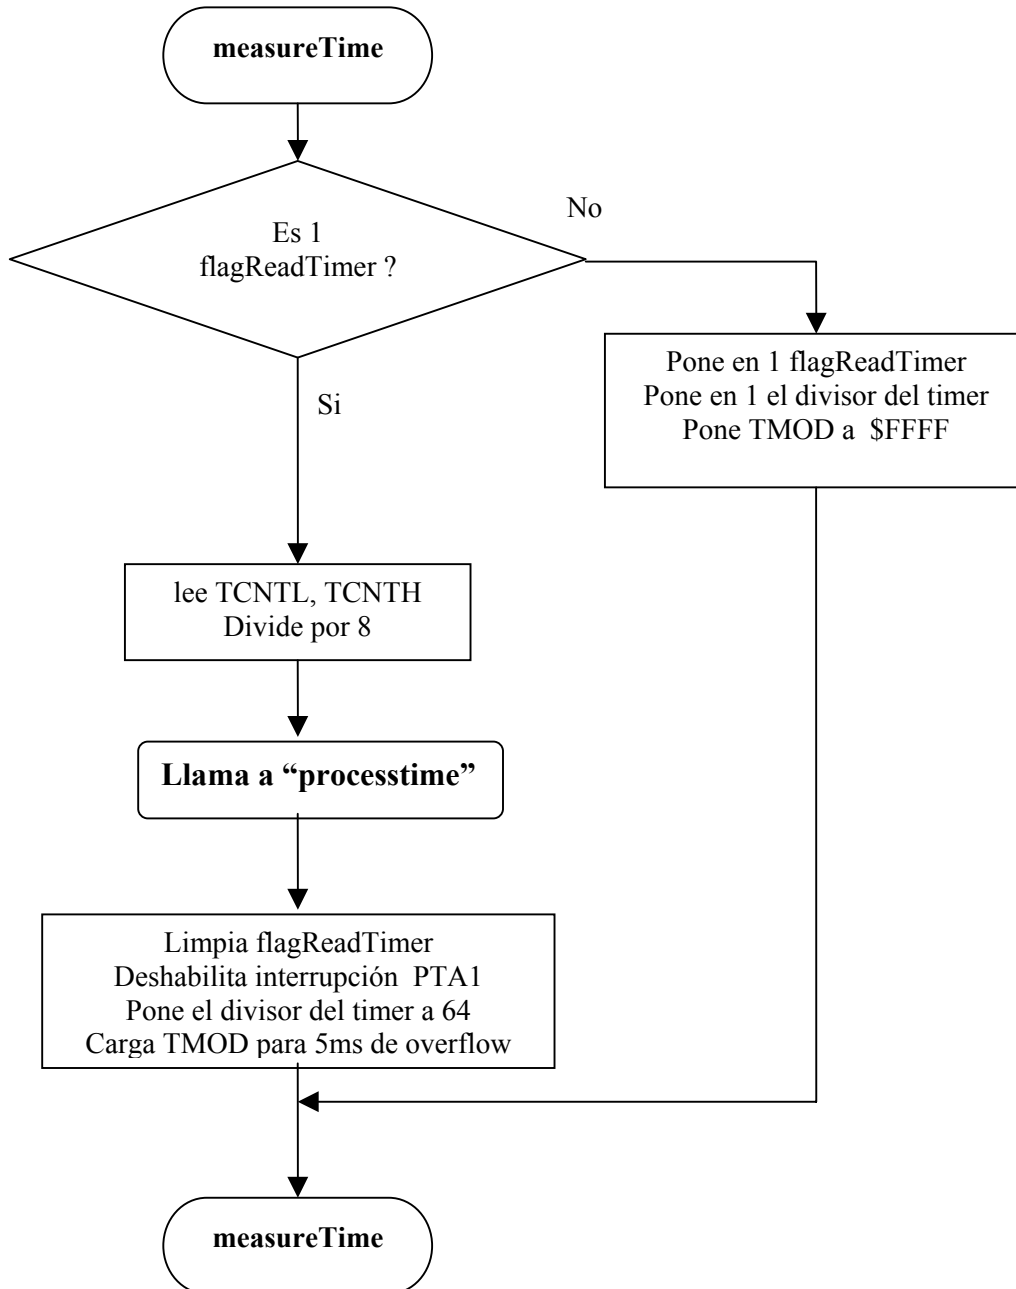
measureTime

Es 1
flagReadTimer ?

No

Pone en 1 flagReadTimer
Pone en 1 el divisor del timer
Pone TMOD a $FFFF

Si

lee TCNTL, TCNTH
Divide por 8

Llama a "processtime"

Limpia flagReadTimer
Deshabilita interrupción PTA1
Pone el divisor del timer a 64
Carga TMOD para 5ms de overflow

measureTime